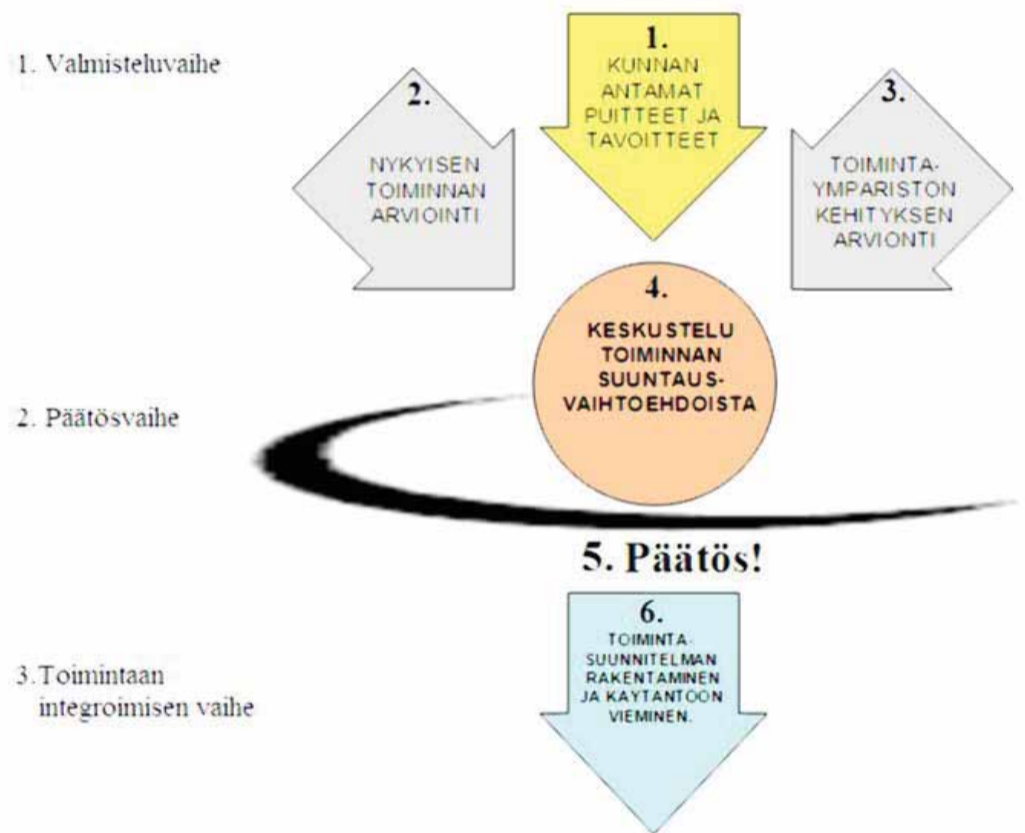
1. Valmisteluvaihe

1.
KUNNAN ANTAMAT PUITTEET JA TAVOITTEET

2.
NYKYISEN TOIMINNAN ARVIOINTI

3.
TOIMINTA-YMPARISTON KEHITYKSEN ARVIONTI

4.
KESKUSTELU TOIMINNAN SUUNTAUS-VAIHTOEHDOISTA

2. Päätösvaihe

5. Päätös!

6.
TOIMINTA-SUUNNITELMAN RAKENTAMINEN JA KAYTANTOON VIEMINEN.

3. Toimintaan integroimisen vaihe